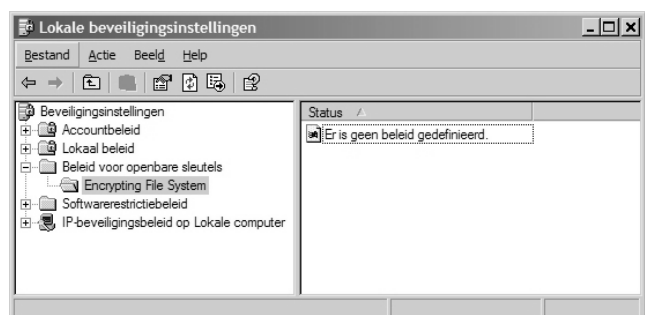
Lokale beveiligingsinstellingen

Bestand Actie Beeld Help

Beveiligingsinstellingen
Accountbeleid
Lokaal beleid
Beleid voor openbare sleutels
Encrypting File System
Softwarerestrictiebeleid
IP-beveiligingsbeleid op Lokale computer

Status
Er is geen beleid gedefinieerd.